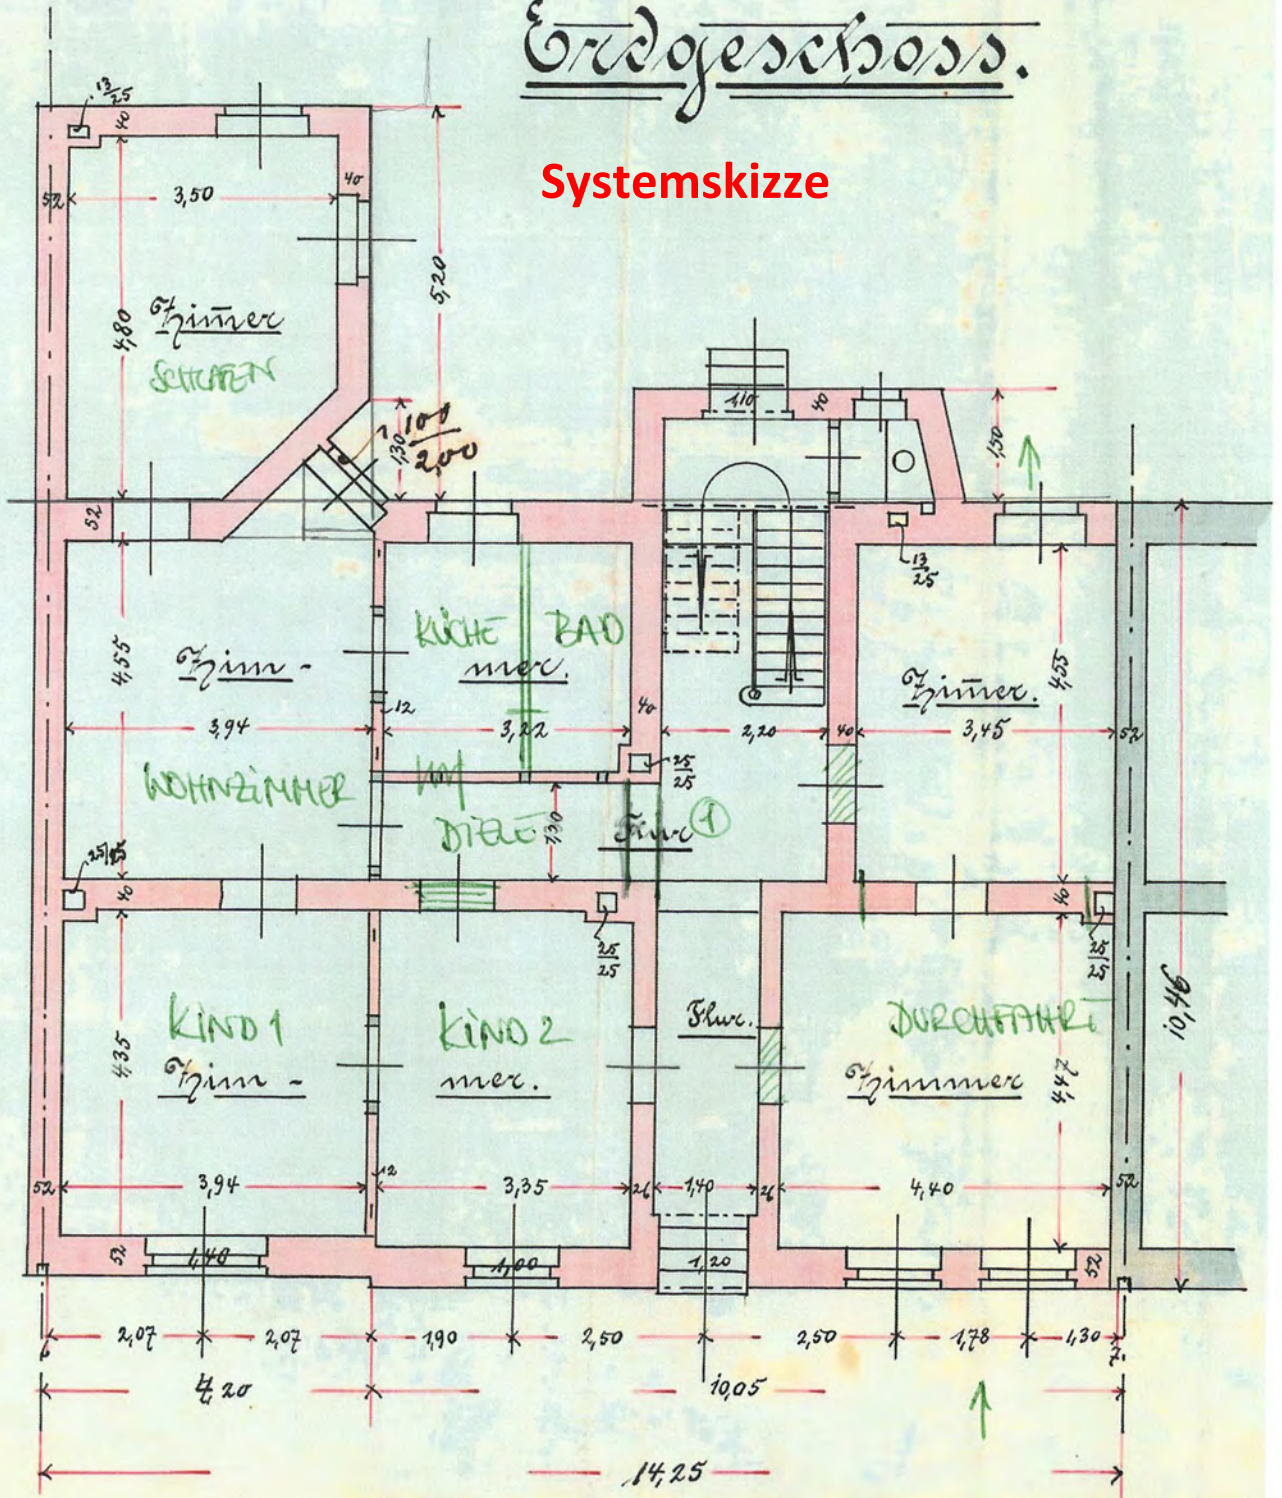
Erdgeschoss.

Systemskizze

$\frac{13}{25}$
40
52
3,50
40
520
4,80
Zimmer
SCHLAFEN
110
40
1,30
$\frac{100}{200}$
1,50
52
KÜCHE
BAD
4,55
Zimmer.
Zimmer.
4,55
12
40
3,94
3,22
2,20
40
3,45
52
$\frac{25}{25}$
WOHNZIMMER
DIELE
1,30
Flur ①
$\frac{25}{25}$
40
40
$\frac{25}{25}$
$\frac{25}{25}$
KIND 1
KIND 2
Flur.
DURCHFAHRT
4,35
Zimmer.
Zimmer.
Zimmer
4,47
10,46
12
52
3,94
3,35
24
1,40
24
4,40
52
52
1,40
1,00
1,20
52
2,07
2,07
1,90
2,50
2,50
1,78
1,30
4,20
10,05
14,25